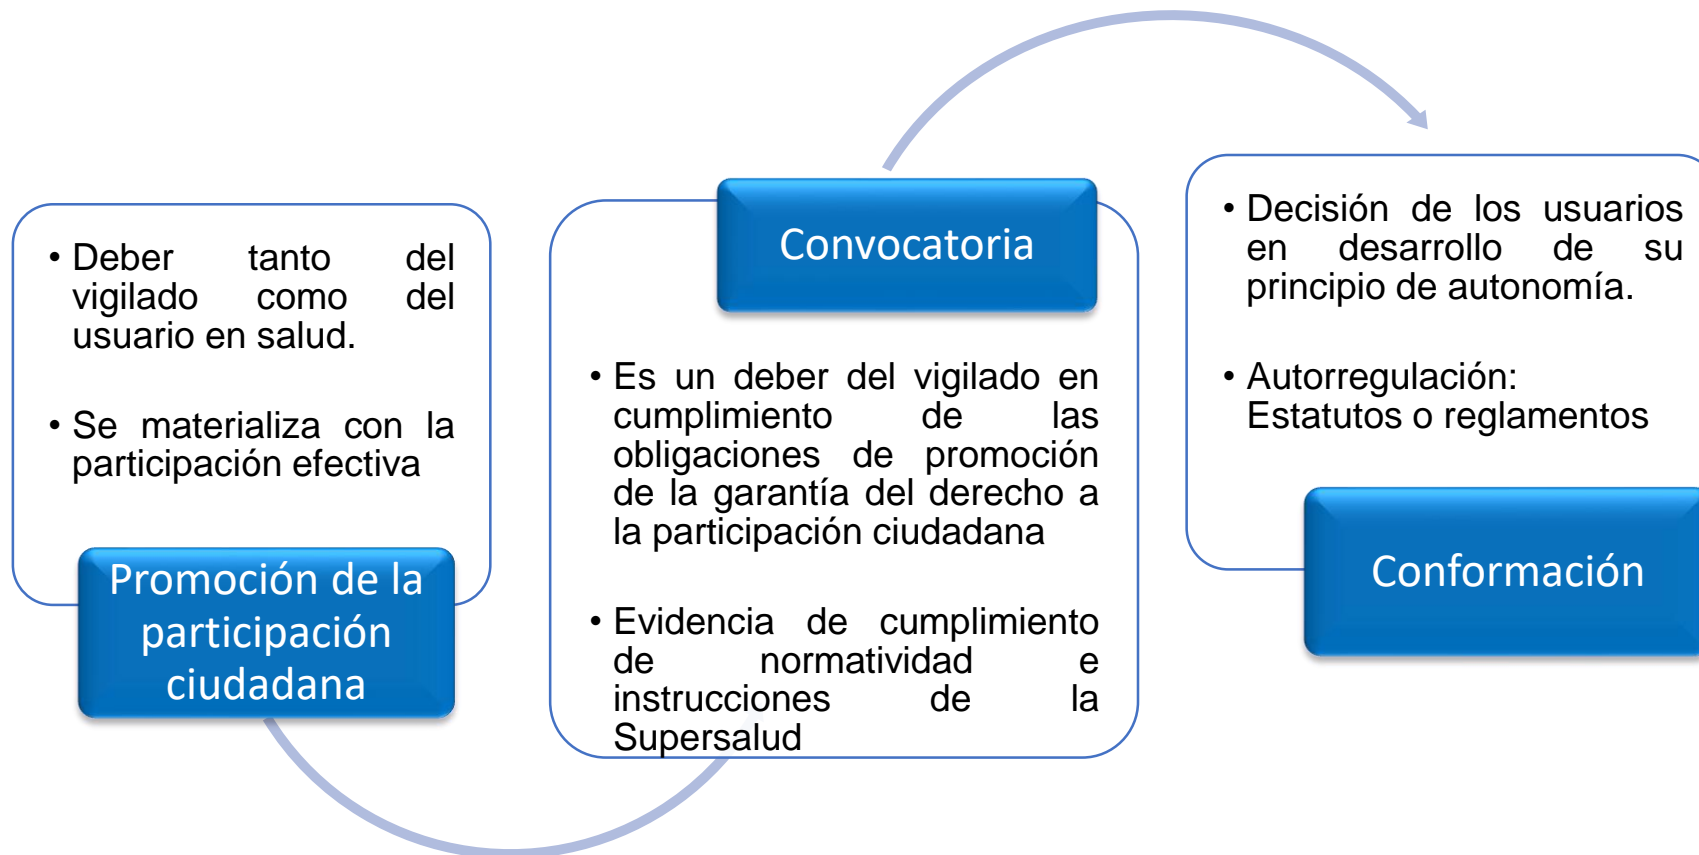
• Deber tanto del vigilado como del usuario en salud.

• Se materializa con la participación efectiva

Promoción de la participación ciudadana

Convocatoria

• Es un deber del vigilado en cumplimiento de las obligaciones de promoción de la garantía del derecho a la participación ciudadana

• Evidencia de cumplimiento de normatividad e instrucciones de la Supersalud

• Decisión de los usuarios en desarrollo de su principio de autonomía.

• Autorregulación: Estatutos o reglamentos

Conformación